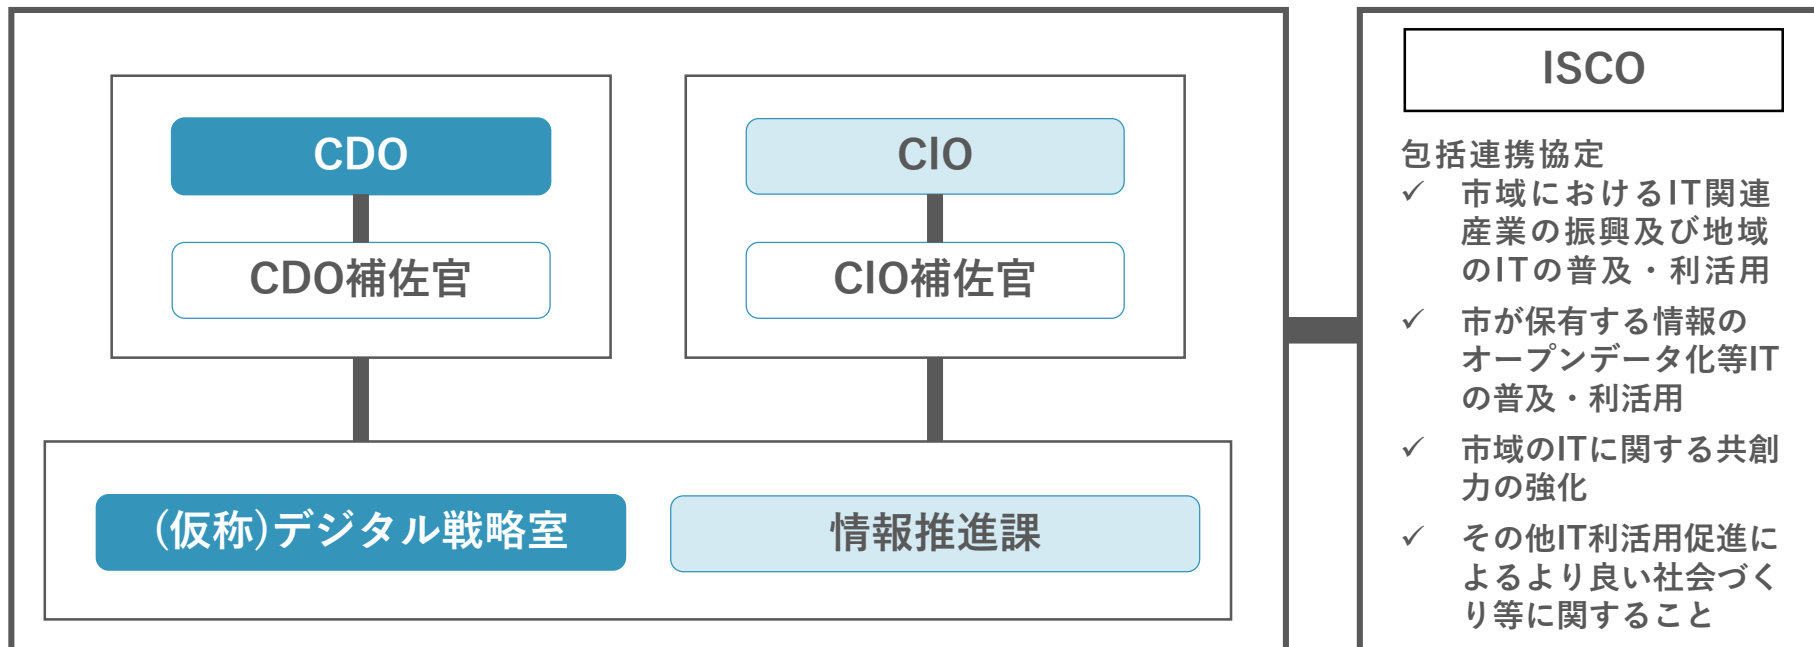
CDO

CDO補佐官

CIO

CIO補佐官

(仮称)デジタル戦略室

情報推進課

ISCO

包括連携協定

✓ 市域におけるIT関連産業の振興及び地域のITの普及・利活用

✓ 市が保有する情報のオープンデータ化等ITの普及・利活用

✓ 市域のITに関する共創力の強化

✓ その他IT利活用促進によるより良い社会づくり等に関すること